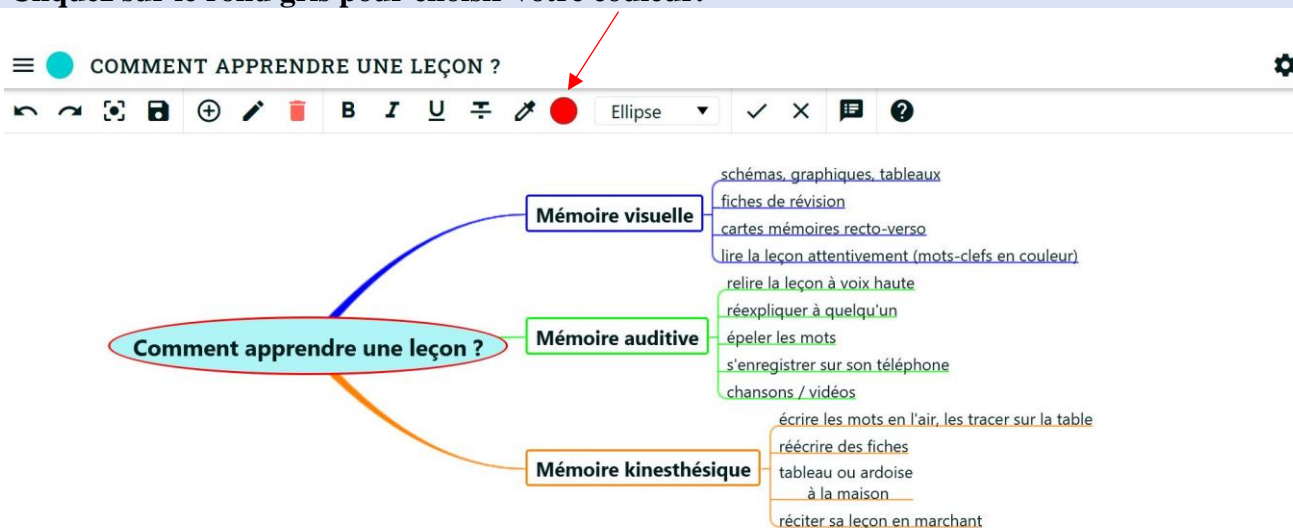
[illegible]

COMMENT APPRENDRE UNE LEÇON ?

Ellipse

Comment apprendre une leçon ?

Mémoire visuelle
schémas, graphiques, tableaux
fiches de révision
cartes mémoires recto-verso
lire la leçon attentivement (mots-clefs en couleur)

Mémoire auditive
relire la leçon à voix haute
réexpliquer à quelqu'un
épeler les mots
s'enregistrer sur son téléphone
chansons / vidéos

Mémoire kinesthésique
écrire les mots en l'air, les tracer sur la table
réécrire des fiches
tableau ou ardoise à la maison
réciter sa leçon en marchant